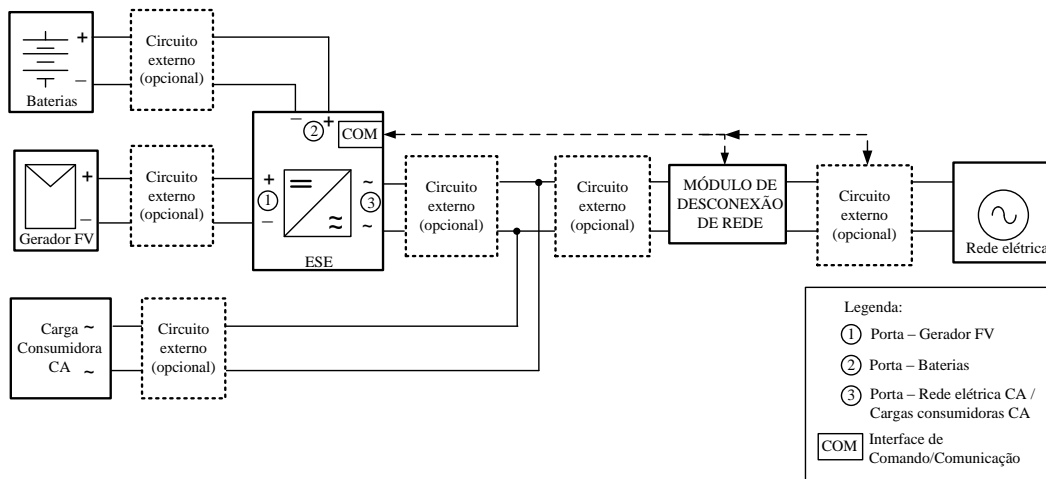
Baterias
+
–
Circuito externo (opcional)
–
2
+
COM
Gerador FV
+
–
Circuito externo (opcional)
+
1
–
~
3
~
ESE
Circuito externo (opcional)
Circuito externo (opcional)
MÓDULO DE DESCONEXÃO DE REDE
Circuito externo (opcional)
Rede elétrica
Carga Consumidora CA
~
~
Circuito externo (opcional)

Legenda:
1 Porta – Gerador FV
2 Porta – Baterias
3 Porta – Rede elétrica CA / Cargas consumidoras CA
COM Interface de Comando/Comunicação